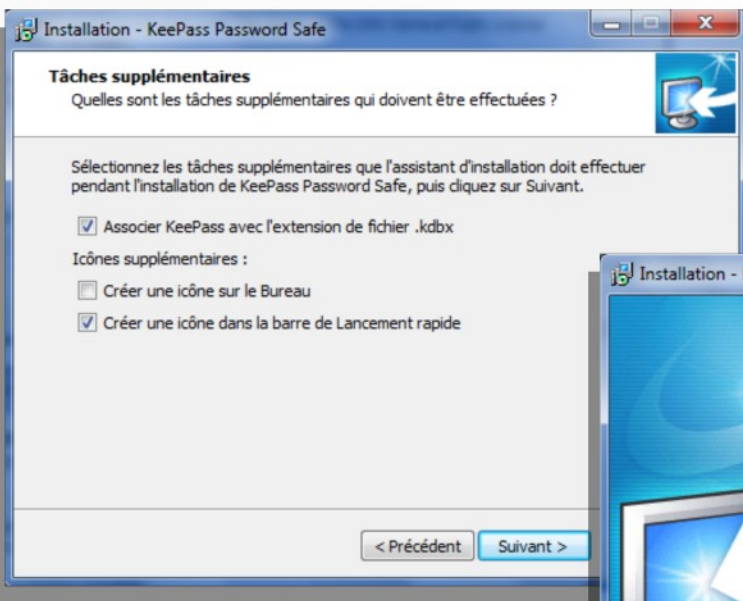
Installation - KeePass Password Safe

Tâches supplémentaires
Quelles sont les tâches supplémentaires qui doivent être effectuées ?

Sélectionnez les tâches supplémentaires que l'assistant d'installation doit effectuer pendant l'installation de KeePass Password Safe, puis cliquez sur Suivant.

Associer KeePass avec l'extension de fichier .kdbx

Icônes supplémentaires :

Créer une icône sur le Bureau

Créer une icône dans la barre de Lancement rapide

< Précédent
Suivant >

Installation -